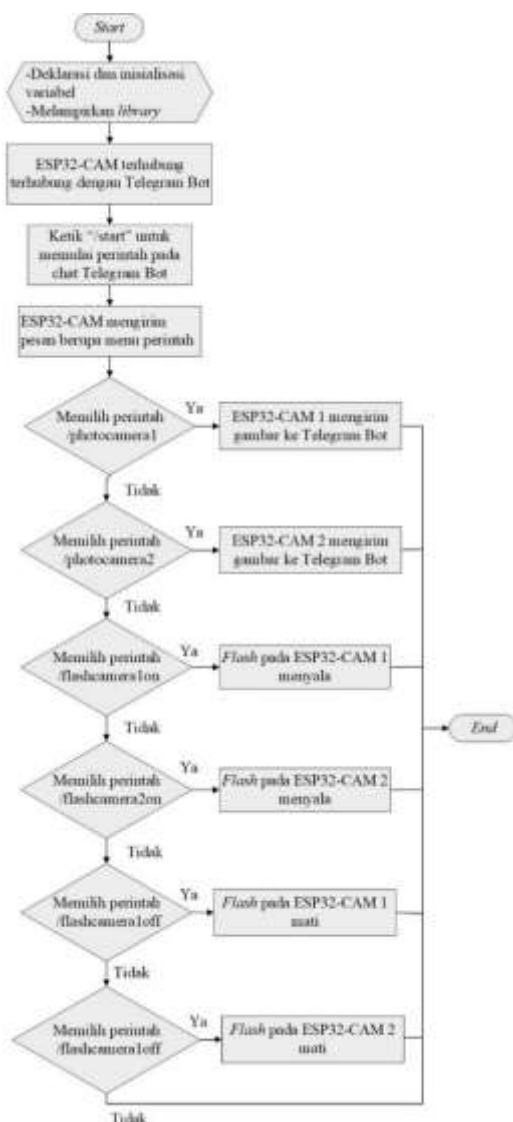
Start

-Deklarasi dan inisialisasi variabel
-Melampirkan library

ESP32-CAM terhubung terhubung dengan Telegram Bot

Ketik "/start" untuk memulai perintah pada chat Telegram Bot

ESP32-CAM mengirim pesan berupa menu perintah

Memilih perintah /photocamera1

Ya

ESP32-CAM 1 mengirim gambar ke Telegram Bot

Tidak

Memilih perintah /photocamera2

Ya

ESP32-CAM 2 mengirim gambar ke Telegram Bot

Tidak

Memilih perintah /flashcamera1on

Ya

Flash pada ESP32-CAM 1 menyala

Tidak

Memilih perintah /flashcamera2on

Ya

Flash pada ESP32-CAM 2 menyala

Tidak

Memilih perintah /flashcamera1off

Ya

Flash pada ESP32-CAM 1 mati

Tidak

Memilih perintah /flashcamera1off

Ya

Flash pada ESP32-CAM 2 mati

Tidak

End